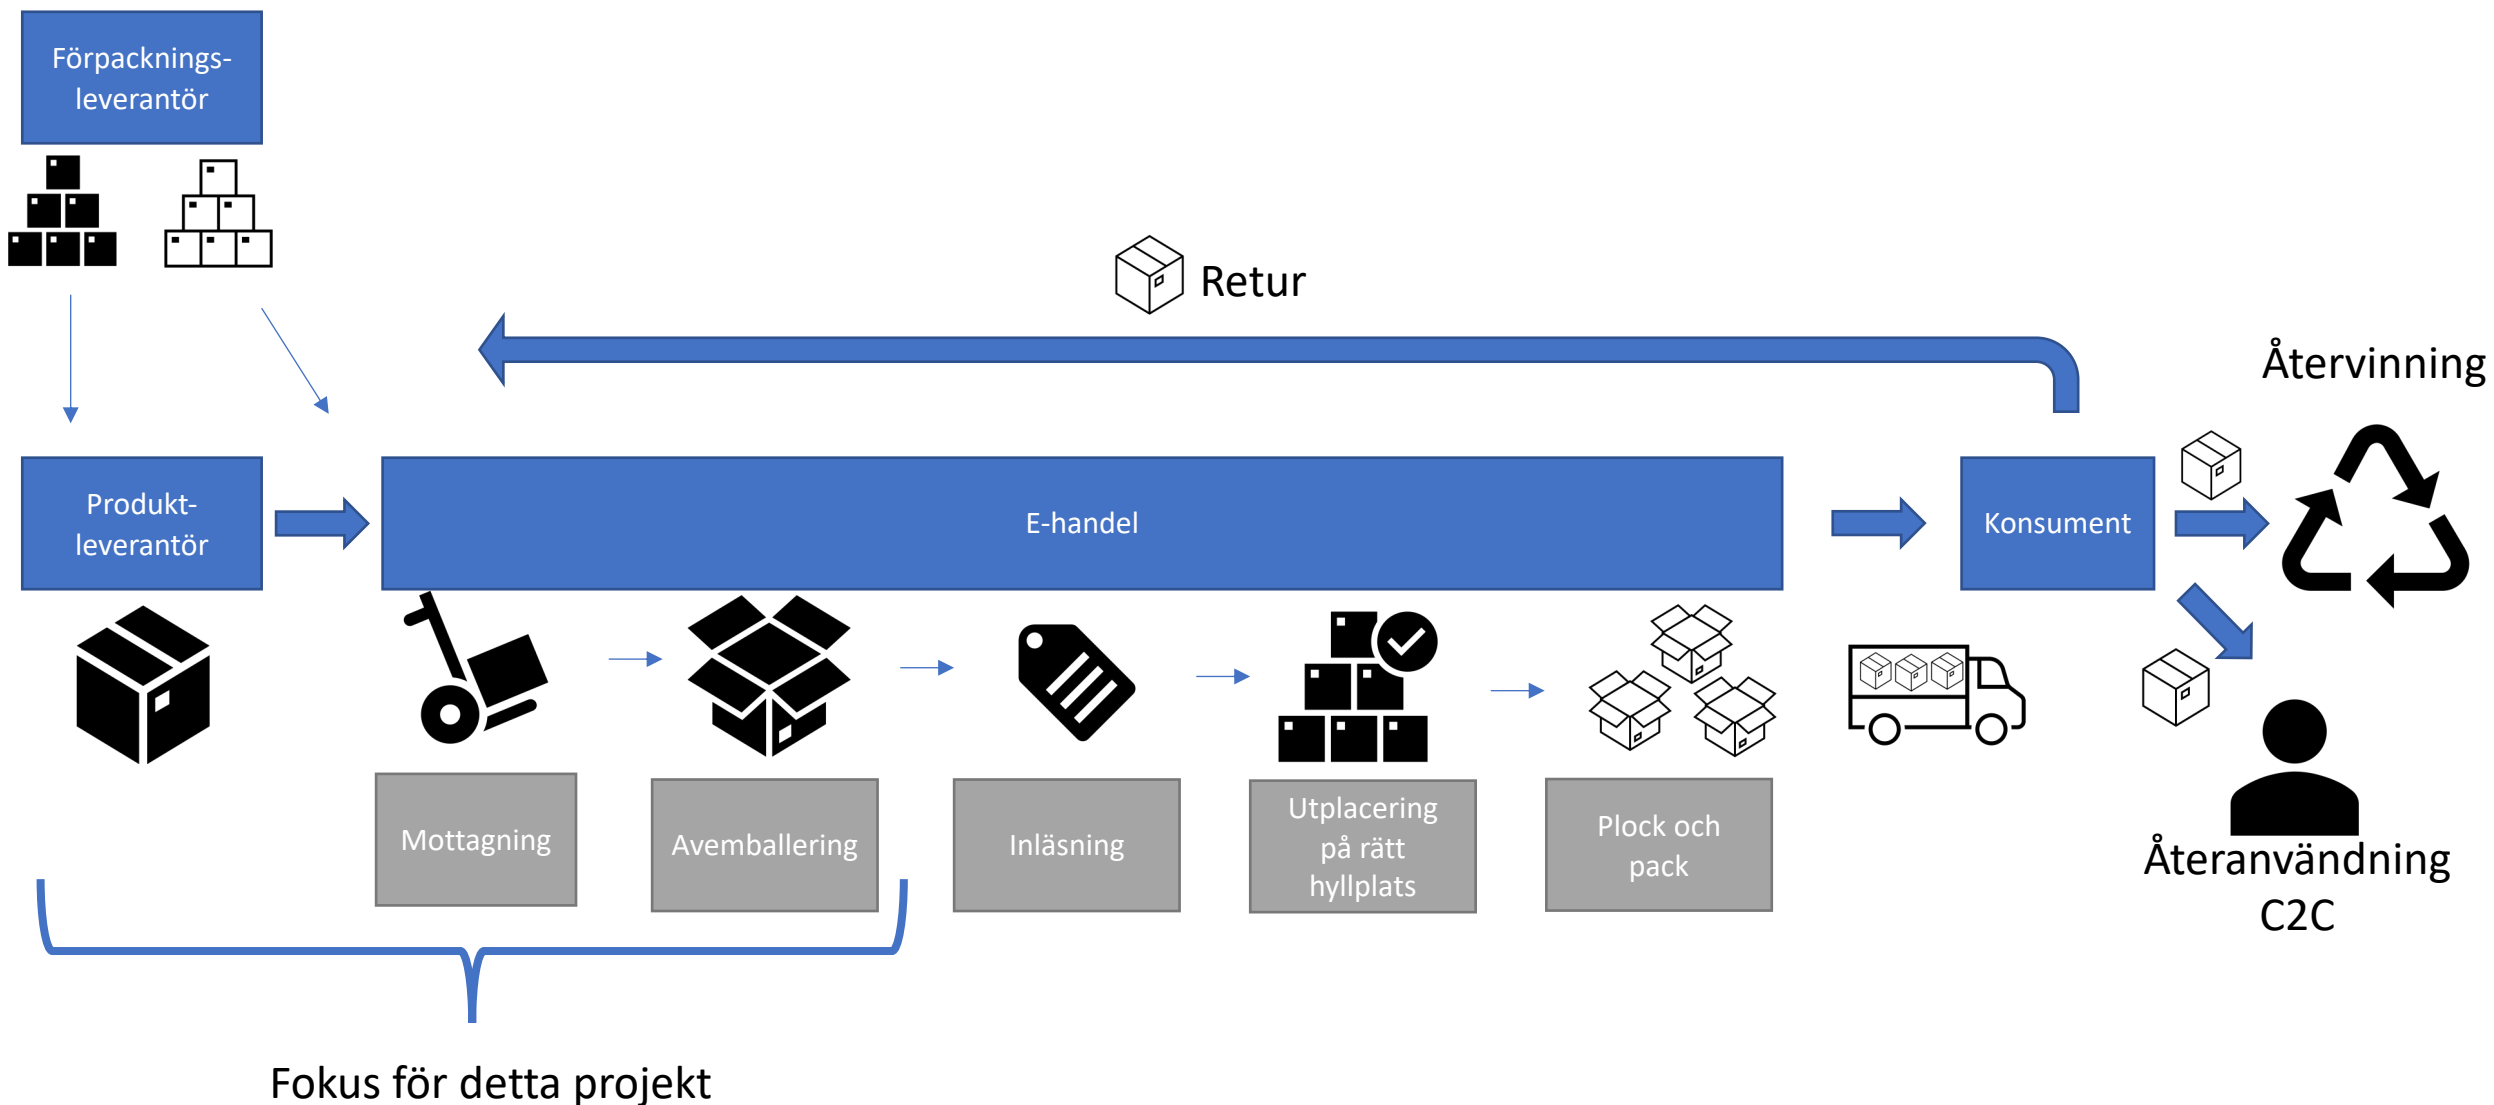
Förpacknings-leverantör

Retur

Återvinning

Produkt-leverantör

E-handel

Konsument

Mottagning

Avemballering

Inläsning

Utplacering på rätt hyllplats

Plock och pack

Återanvändning C2C

Fokus för detta projekt